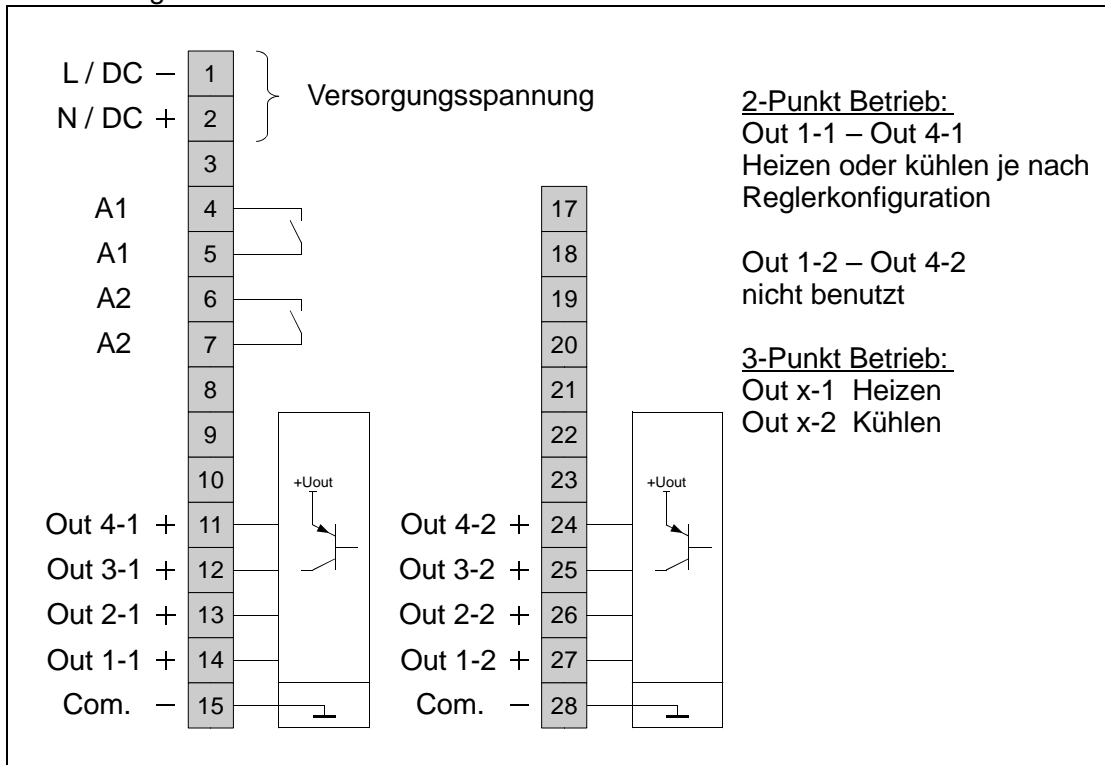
L / DC – 1
N / DC + 2
Versorgungsspannung
3
A1 4
A1 5
A2 6
A2 7
8
9
10
Out 4-1 + 11
Out 3-1 + 12
Out 2-1 + 13
Out 1-1 + 14
Com. – 15

+Uout

17
18
19
20
21
22
23
Out 4-2 + 24
Out 3-2 + 25
Out 2-2 + 26
Out 1-2 + 27
Com. – 28

+Uout

2-Punkt Betrieb:
Out 1-1 – Out 4-1
Heizen oder kühlen je nach Reglerkonfiguration

Out 1-2 – Out 4-2
nicht benutzt

3-Punkt Betrieb:
Out x-1 Heizen
Out x-2 Kühlen